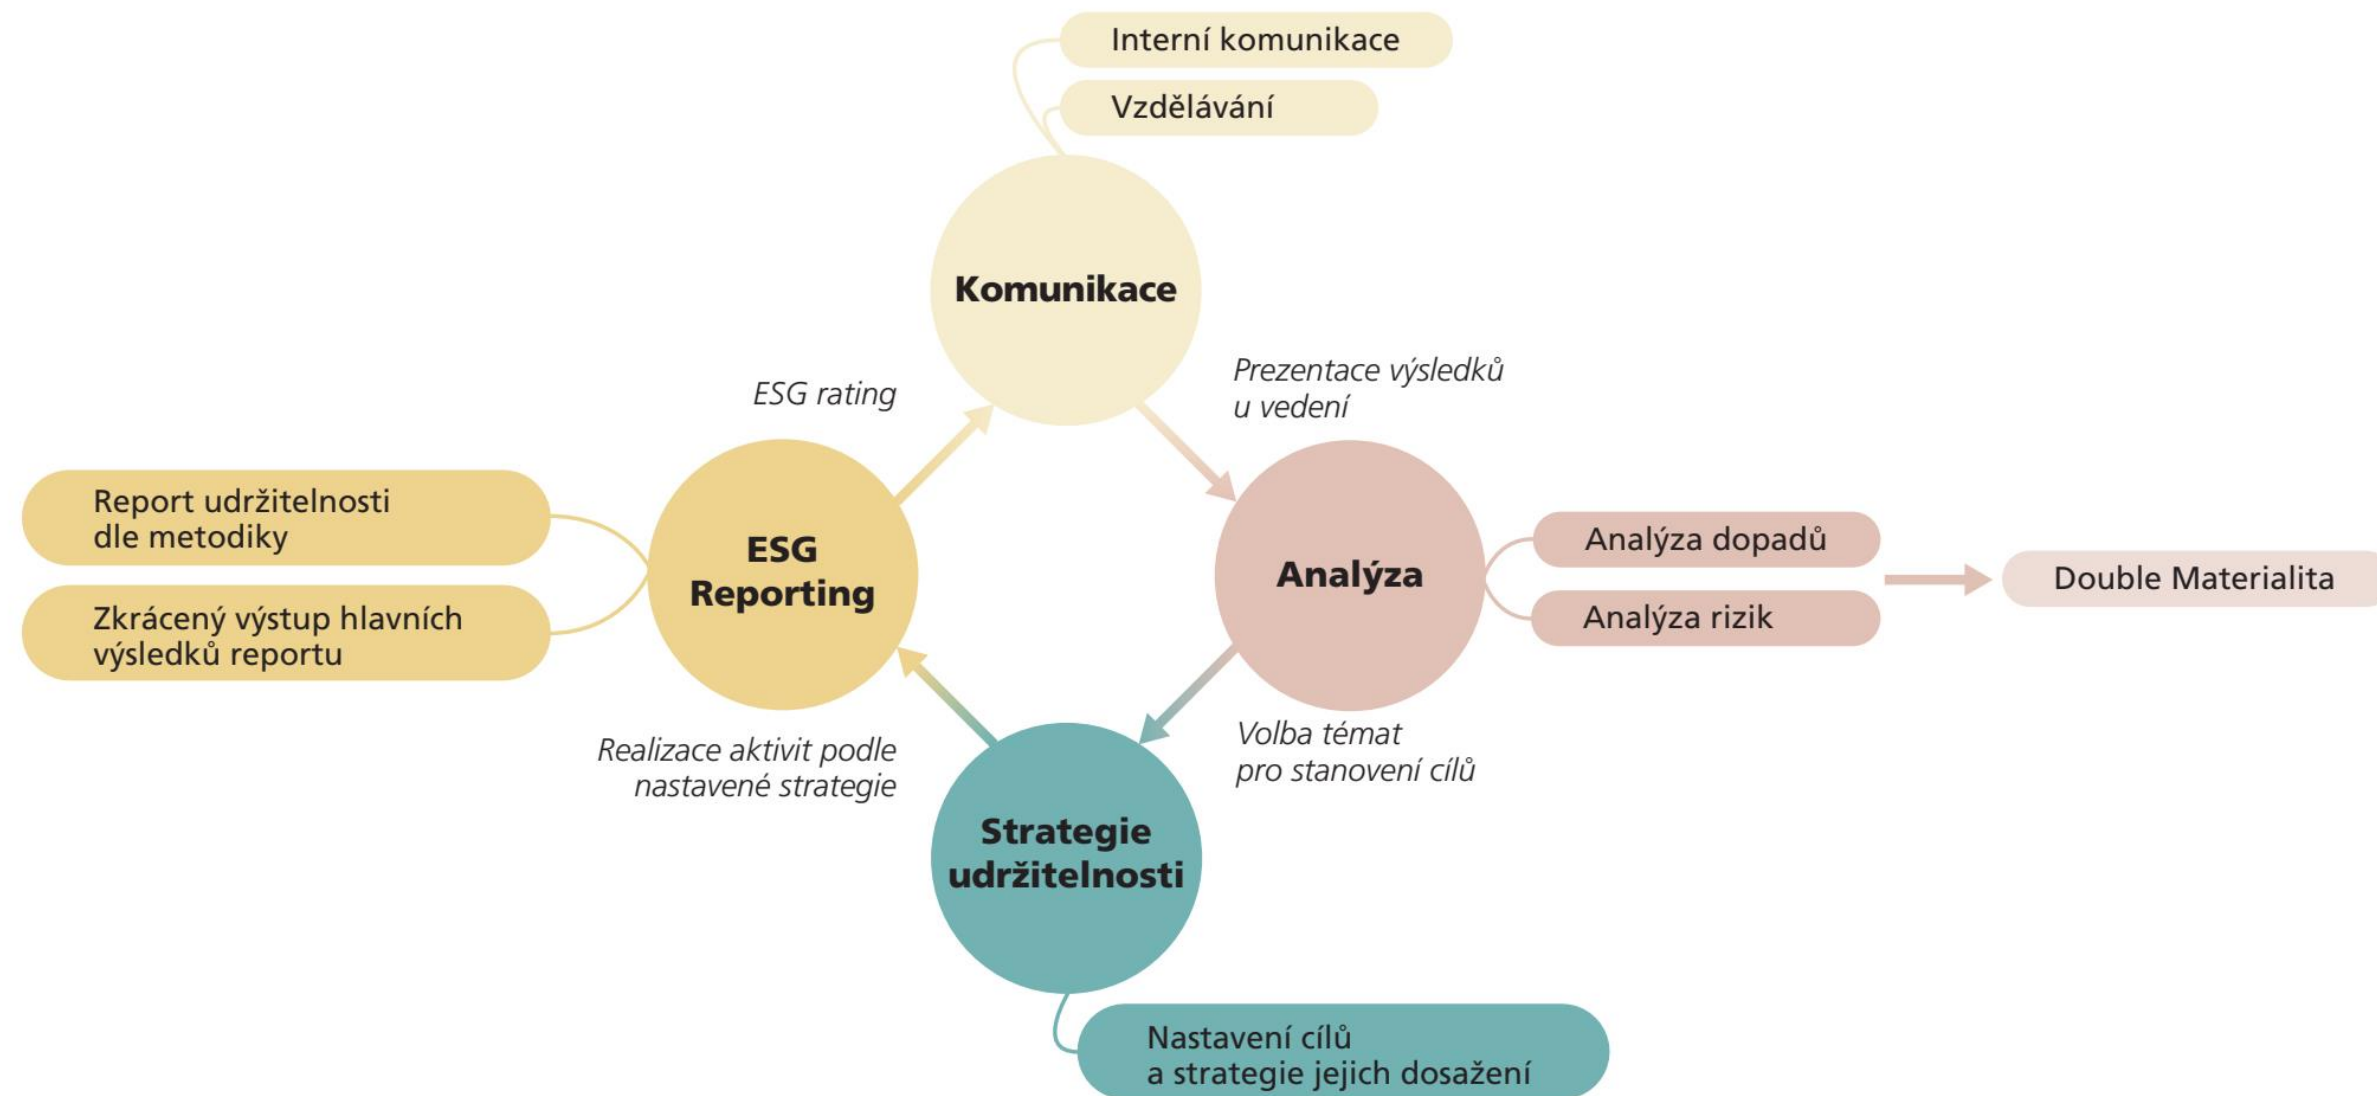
Interní komunikace

Vzdělávání

Komunikace

Prezentace výsledků u vedení

ESG rating

Report udržitelnosti dle metodiky

Zkrácený výstup hlavních výsledků reportu

ESG Reporting

Analýza

Analýza dopadů

Analýza rizik

Double Materialita

Realizace aktivit podle nastavené strategie

Volba témat pro stanovení cílů

Strategie udržitelnosti

Nastavení cílů a strategie jejich dosažení